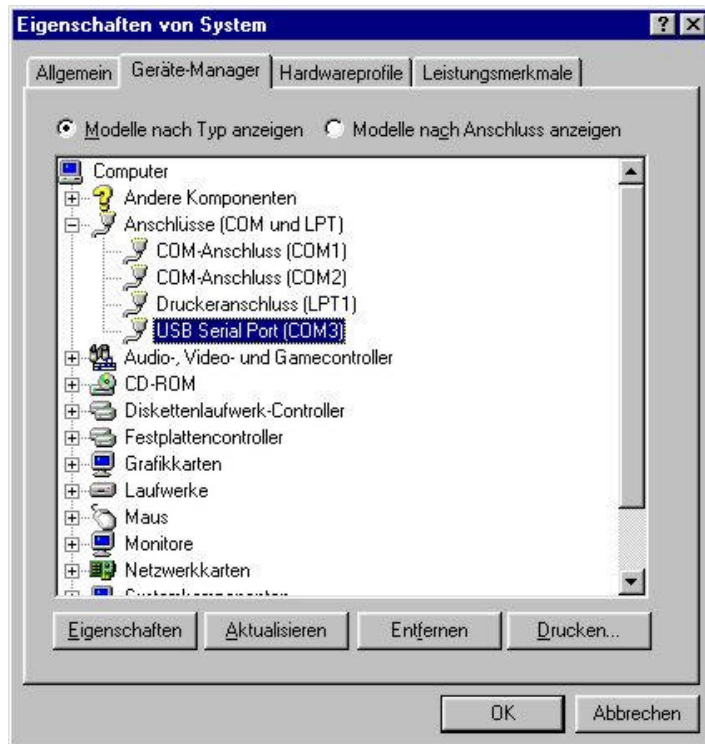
Eigenschaften von System

?

Allgemein | Geräte-Manager | Hardwareprofile | Leistungsmerkmale

Modelle nach Typ anzeigen
Modelle nach Anschluss anzeigen

Computer
Andere Komponenten
Anschlüsse (COM und LPT)
COM-Anschluss (COM1)
COM-Anschluss (COM2)
Druckeranschluss (LPT1)
USB Serial Port (COM3)
Audio-, Video- und Gamecontroller
CD-ROM
Diskettenlaufwerk-Controller
Festplattencontroller
Grafikkarten
Laufwerke
Maus
Monitore
Netzwerkkarten
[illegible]

Eigenschaften
Aktualisieren
Entfernen
Drucken...

OK
Abbrechen